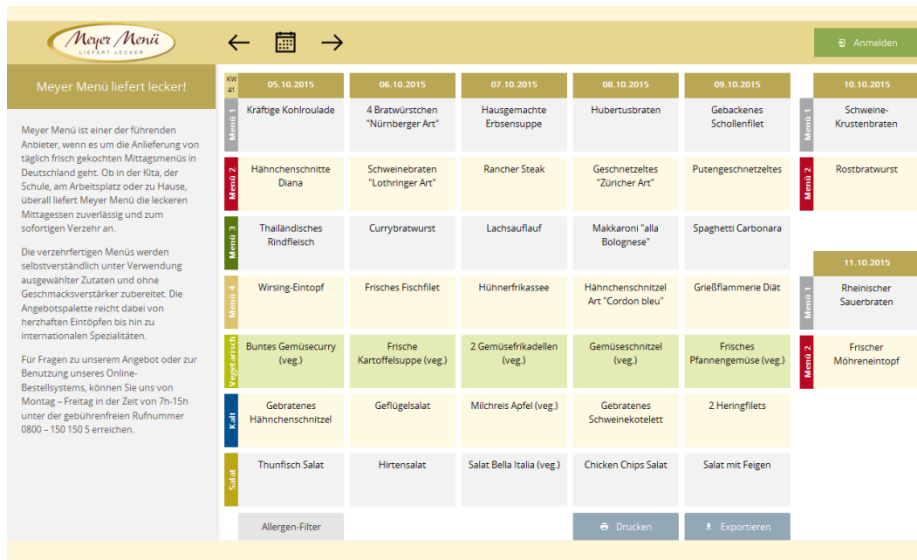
Meyer Menü
LIEFERT LECKER

← →

Anmelden

Meyer Menü liefert lecker!

Meyer Menü ist einer der führenden Anbieter, wenn es um die Anlieferung von täglich frisch gekochten Mittagsmenüs in Deutschland geht. Ob in der Kita, der Schule, am Arbeitsplatz oder zu Hause, überall liefert Meyer Menü die leckeren Mittagessen zuverlässig und zum sofortigen Verzehr an.

Die verzehrfertigen Menüs werden selbstverständlich unter Verwendung ausgewählter Zutaten und ohne Geschmacksverstärker zubereitet. Die Angebotspalette reicht dabei von herzhaften Eintöpfen bis hin zu internationalen Spezialitäten.

Für Fragen zu unserem Angebot oder zur Benutzung unseres Online-Bestellsystems, können Sie uns von Montag – Freitag in der Zeit von 7h-15h unter der gebührenfreien Rufnummer 0800 – 150 150 5 erreichen.

| KW 41 | 05.10.2015 | 06.10.2015 | 07.10.2015 | 08.10.2015 | 09.10.2015 |
|---|---|---|---|---|---|
| Menü 1 | Kräftige Kohlroulade | 4 Bratwürstchen "Nürnberger Art" | Hausgemachte Erbsensuppe | Hubertusbraten | Gebackenes Schollenfilet |
| Menü 2 | Hähnchenschnitte Diana | Schweinebraten "Lothringer Art" | Rancher Steak | Geschnetzeltes "Züricher Art" | Putengeschnetzeltes |
| Menü 3 | Thailändisches Rindfleisch | Currybratwurst | Lachsauflauf | Makkaroni "alla Bolognese" | Spaghetti Carbonara |
| Menü 4 | Wirsing-Eintopf | Frisches Fischfilet | Hühnerfrikassee | Hähnchenschnitzel Art "Cordon bleu" | Grießflammerie Diät |
| Vegetarisch | Buntes Gemüsecurry (veg.) | Frische Kartoffelsuppe (veg.) | 2 Gemüsefrikadellen (veg.) | Gemüseschnitzel (veg.) | Frisches Pfannengemüse (veg.) |
| Kalt | Gebratenes Hähnchenschnitzel | Geflügelsalat | Milchreis Apfel (veg.) | Gebratenes Schweinekotelett | 2 Heringfilets |
| Salat | Thunfisch Salat | Hirtensalat | Salat Bella Italia (veg.) | Chicken Chips Salat | Salat mit Feigen |

| | 10.10.2015 |
|---|---|
| Menü 1 | Schweine-Krustenbraten |
| Menü 2 | Rostbratwurst |

| | 11.10.2015 |
|---|---|
| Menü 1 | Rheinischer Sauerbraten |
| Menü 2 | Frischer Möhreneintopf |

Allergen-Filter

Drucken

Exportieren